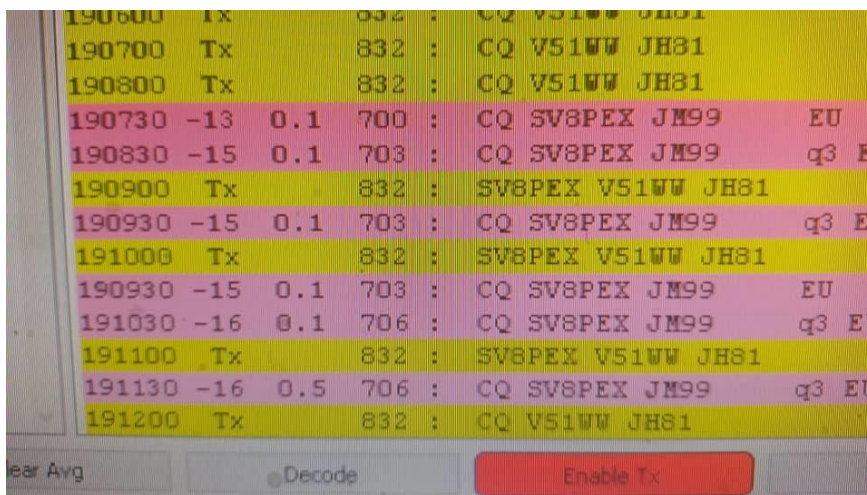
190600 Tx 832 : CQ V51WW JH81
190700 Tx 832 : CQ V51WW JH81
190800 Tx 832 : CQ V51WW JH81
190730 -13 0.1 700 : CQ SV8PEX JM99 EU
190830 -15 0.1 703 : CQ SV8PEX JM99 q3 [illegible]
190900 Tx 832 : SV8PEX V51WW JH81
190930 -15 0.1 703 : CQ SV8PEX JM99 q3 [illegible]
191000 Tx 832 : SV8PEX V51WW JH81
190930 -15 0.1 703 : CQ SV8PEX JM99 EU
191030 -16 0.1 706 : CQ SV8PEX JM99 q3 E
191100 Tx 832 : SV8PEX V51WW JH81
191130 -16 0.5 706 : CQ SV8PEX JM99 q3 EU
191200 Tx 832 : CQ V51WW JH81

lear Avg
Decode
Enable Tx